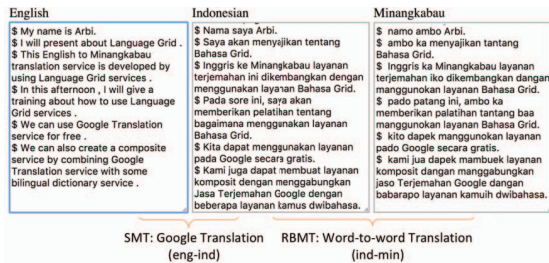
English

$ My name is Arbi.
$ I will present about Language Grid .
$ This English to Minangkabau translation service is developed by using Language Grid services .
$ In this afternoon , I will give a training about how to use Language Grid services .
$ We can use Google Translation service for free .
$ We can also create a composite service by combining Google Translation service with some bilingual dictionary service .

Indonesian

$ Nama saya Arbi.
$ Saya akan menyajikan tentang Bahasa Grid.
$ Inggris ke Minangkabau layanan terjemahan ini dikembangkan dengan menggunakan layanan Bahasa Grid.
$ Pada sore ini, saya akan memberikan pelatihan tentang bagaimana menggunakan layanan Bahasa Grid.
$ Kita dapat menggunakan layanan pada Google secara gratis.
$ Kami juga dapat membuat layanan komposit dengan menggabungkan Jasa Terjemahan Google dengan beberapa layanan kamus dwibahasa.

Minangkabau

$ namo ambo Arbi.
$ ambo ka menyajikan tantang Bahaso Grid.
$ Inggris ka Minangkabau layanan terjemahan iko dikembangkan dangan manggunokan layanan Bahaso Grid.
$ pado patang ini, ambo ka memberikan palatihan tantang baa manggunokan layanan Bahaso Grid.
$ kito dapek manggunokan layanan pado Google secaro gratis.
$ kami juga dapek mambuek layanan komposit dangan manggabungkan jaso Terjemahan Google dangan babarapo layanan kamuih dwibahasa.

SMT: Google Translation
(eng-ind)

RBMT: Word-to-word Translation
(ind-min)